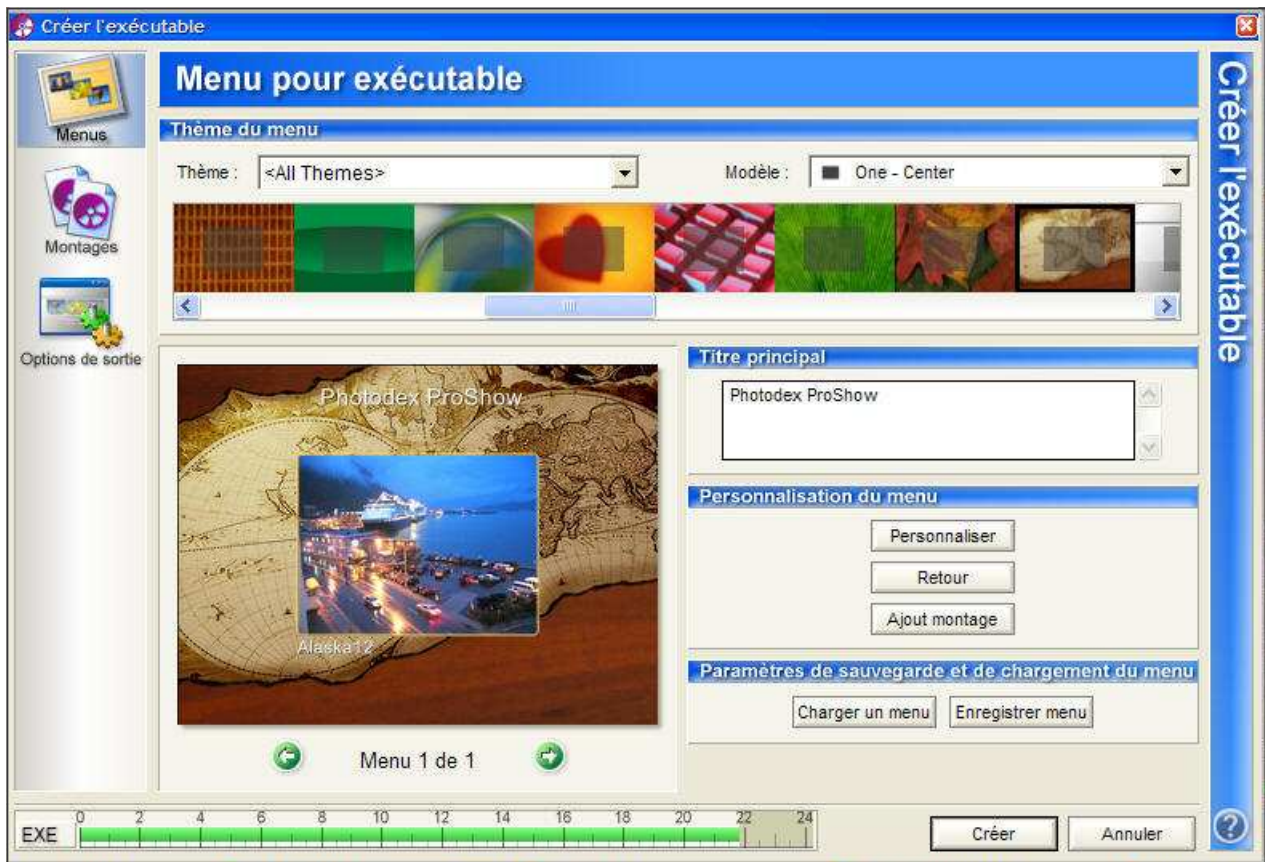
Créer l'exécutable

Menus

Montages

Options de sortie

Menu pour exécutable

Thème du menu

Thème : <All Themes>

Modèle : One - Center

Photodex ProShow

Alaska12

Menu 1 de 1

Titre principal

Photodex ProShow

Personnalisation du menu

Personnaliser

Retour

Ajout montage

Paramètres de sauvegarde et de chargement du menu

Charger un menu

Enregistrer menu

Créer l'exécutable

EXE

0 2 4 6 8 10 12 14 16 18 20 22 24

Créer

Annuler